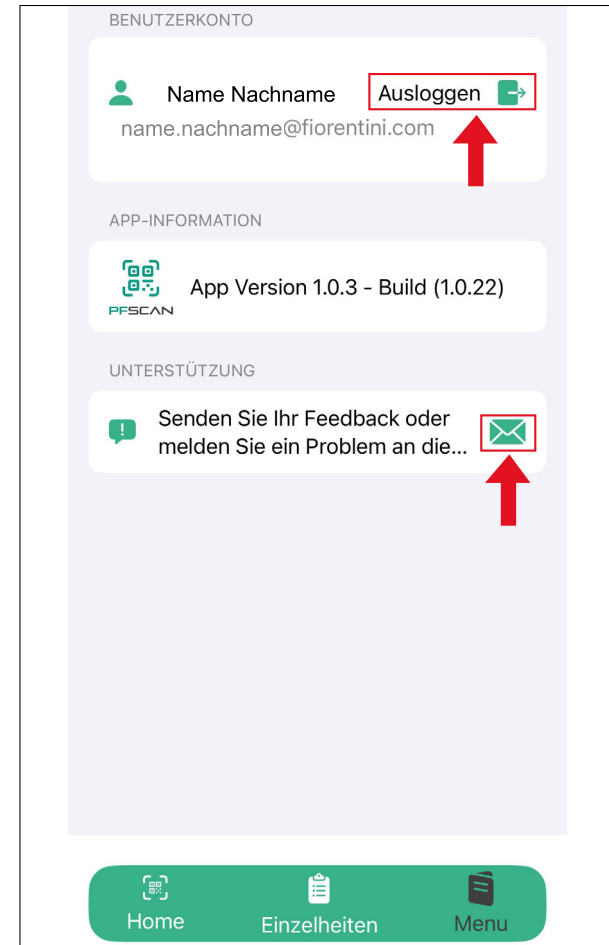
BENUTZERKONTO

Name Nachname

Ausloggen

name.nachname@fiorentini.com

APP-INFORMATION

PFSCAN

App Version 1.0.3 - Build (1.0.22)

UNTERSTÜTZUNG

Senden Sie Ihr Feedback oder melden Sie ein Problem an die...

Home

Einzelheiten

Menu